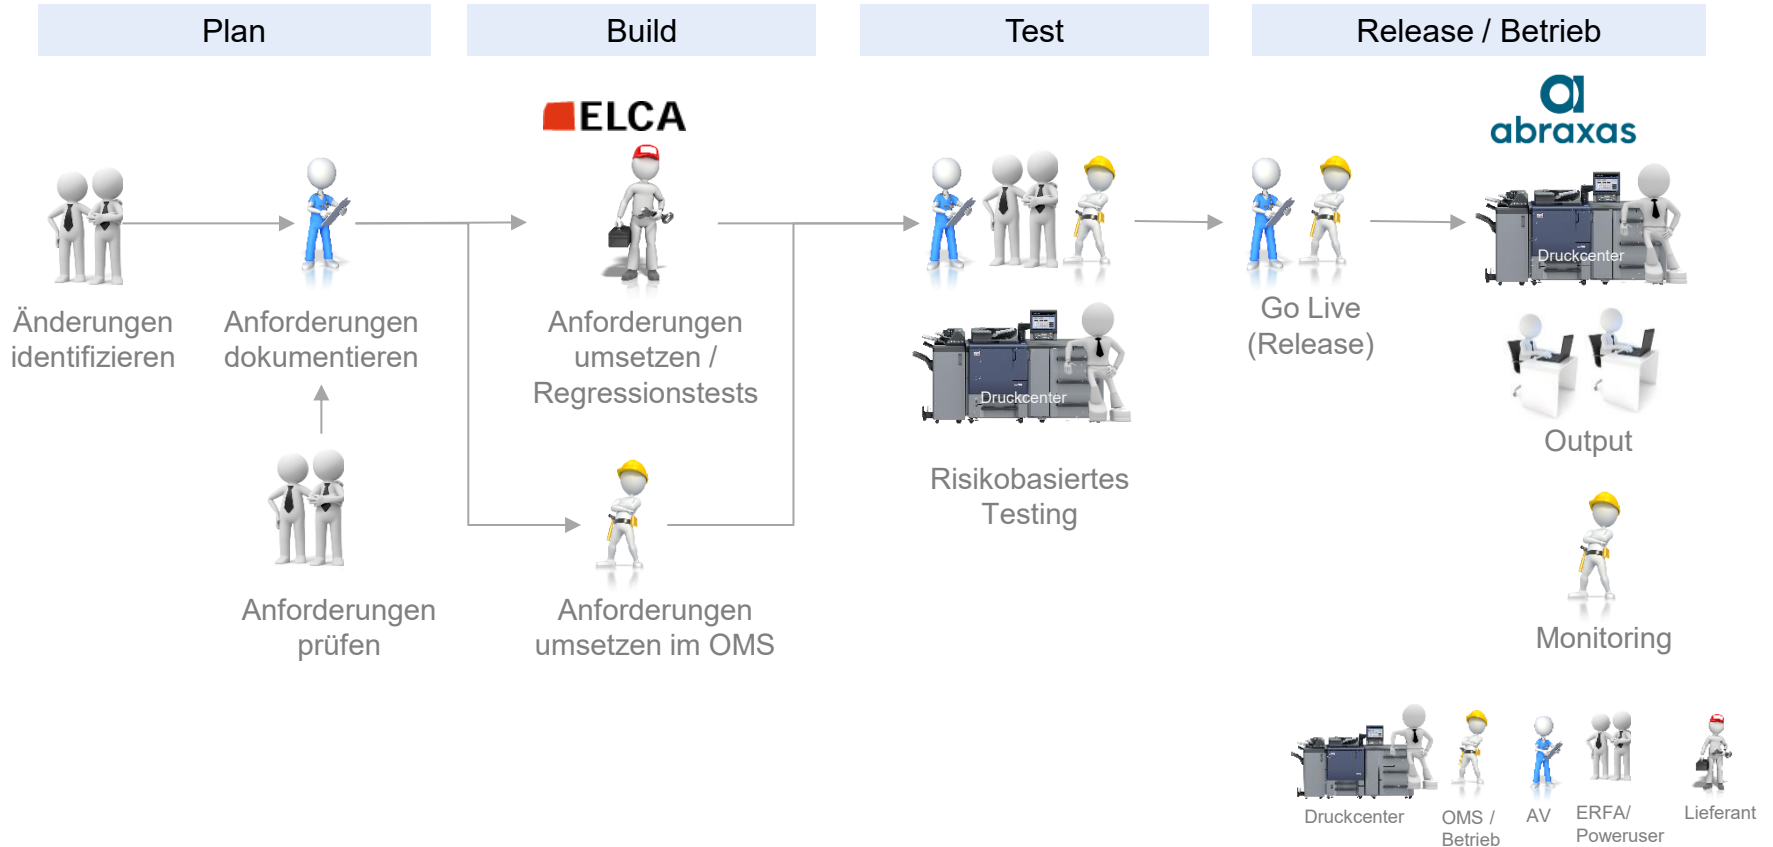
Plan

Build

Test

Release / Betrieb

ELCA

abraxas

Änderungen identifizieren

Anforderungen dokumentieren

Anforderungen umsetzen / Regressionstests

Druckcenter

Go Live (Release)

Druckcenter

Output

Risikobasiertes Testing

Anforderungen prüfen

Anforderungen umsetzen im OMS

Monitoring

Druckcenter

OMS / Betrieb

AV

ERFA/ Poweruser

Lieferant